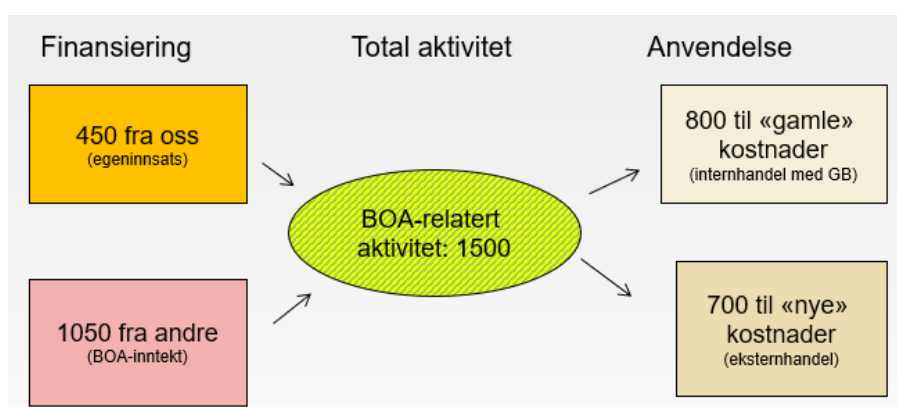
Finansiering

Total aktivitet

Anvendelse

450 fra oss
(egeninnsats)

1050 fra andre
(BOA-inntekt)

BOA-relatert aktivitet: 1500

800 til «gamle» kostnader
(internhandel med GB)

700 til «nye» kostnader
(eksternhandel)